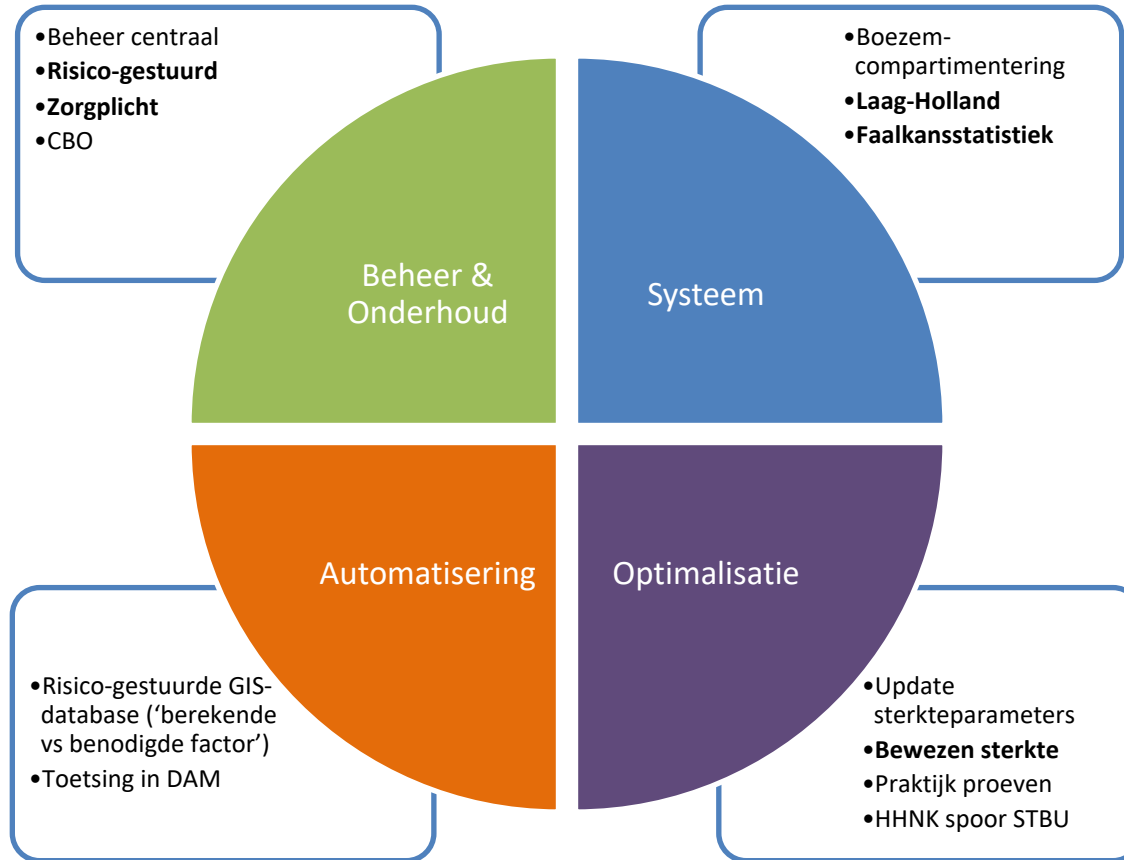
•Beheer centraal
•Risico-gestuurd
•Zorgplicht
•CBO

•Boezem-compartimentering
•Laag-Holland
•Faalkansstatistiek

Beheer & Onderhoud

Systeem

Automatisering

Optimalisatie

•Risico-gestuurde GIS-database ('berekende vs benodigde factor')
•Toetsing in DAM

•Update sterkteparameters
•Bewezen sterkte
•Praktijk proeven
•HHNK spoor STBU